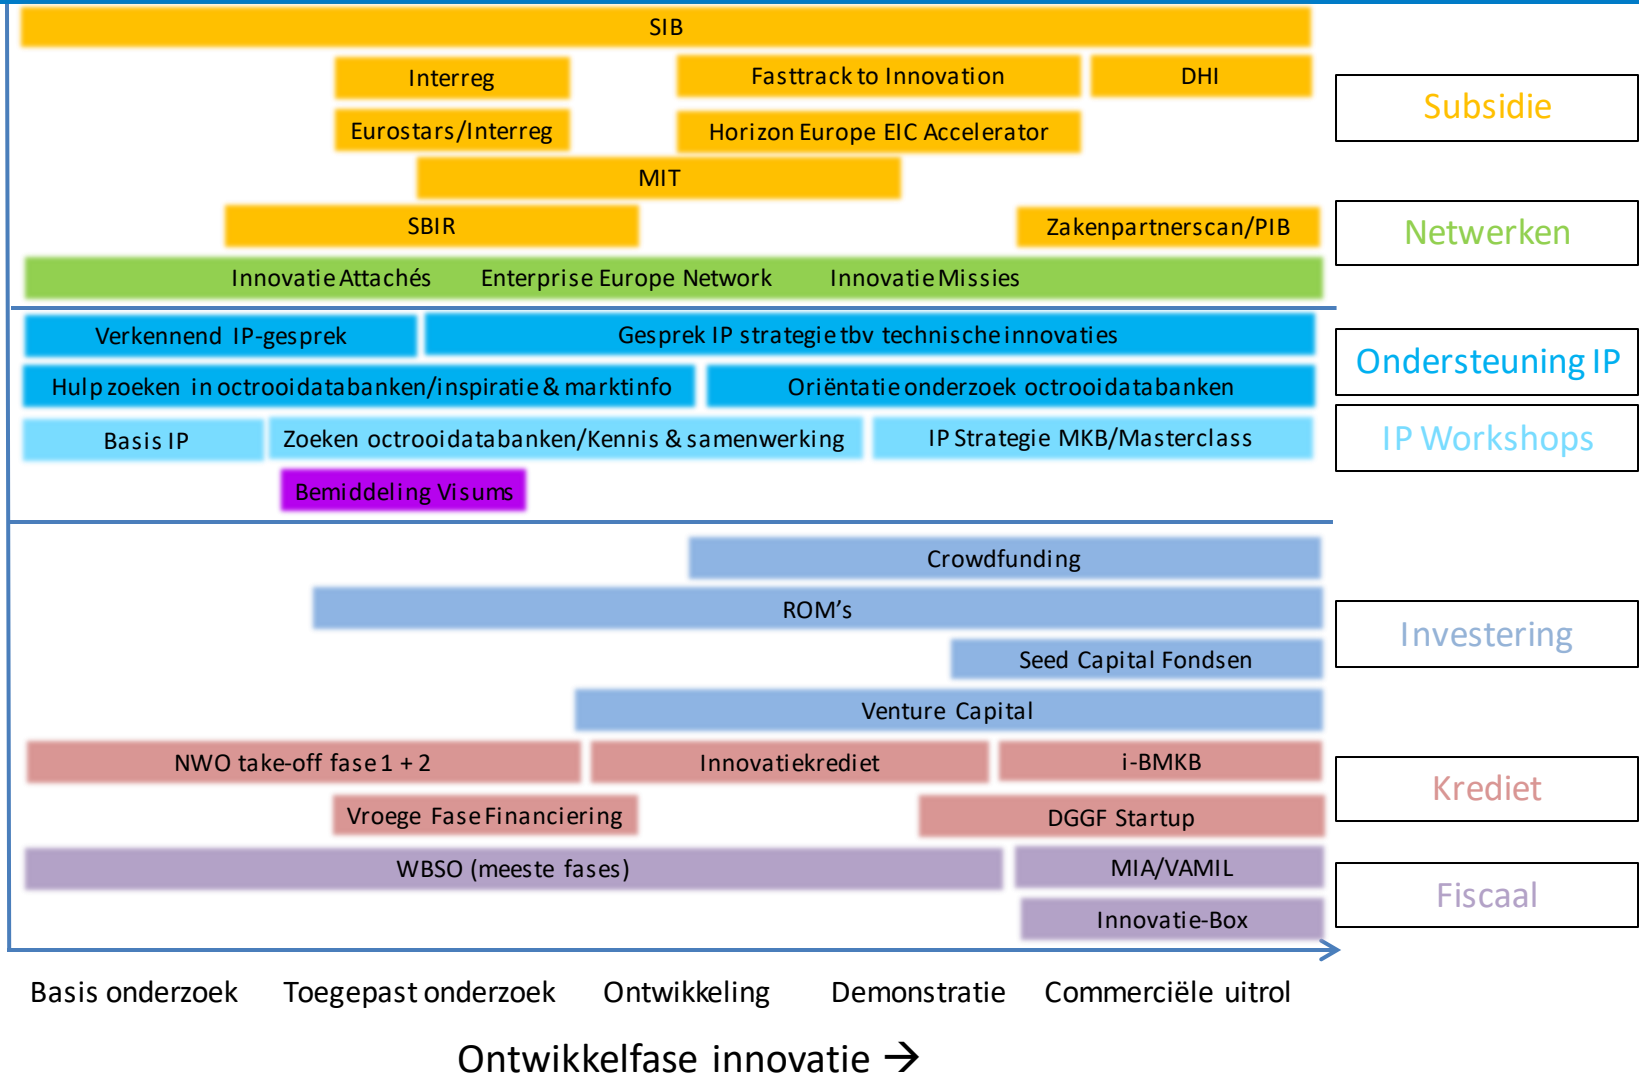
SIB

Interreg

Fasttrack to Innovation

DHI

Eurostars/Interreg

Horizon Europe EIC Accelerator

MIT

SBIR

Zakenpartnerscan/PIB

Innovatie Attachés

Enterprise Europe Network

Innovatie Missies

Verkennend IP-gesprek

Gesprek IP strategie tbv technische innovaties

Hulp zoeken in octrooidatabanken/inspiratie & marktinfo

Oriëntatie onderzoek octrooidatabanken

Basis IP

Zoeken octrooidatabanken/Kennis & samenwerking

IP Strategie MKB/Masterclass

Bemiddeling Visums

Crowdfunding

ROM's

Seed Capital Fondsen

Venture Capital

NWO take-off fase 1 + 2

Innovatiekrediet

i-BMKB

Vroege Fase Financiering

DGGF Startup

WBSO (meeste fases)

MIA/VAMIL

Innovatie-Box

Subsidie

Netwerken

Ondersteuning IP

IP Workshops

Investering

Krediet

Fiscaal

Basis onderzoek

Toegepast onderzoek

Ontwikkeling

Demonstratie

Commerciële uitrol

Ontwikkelfase innovatie →